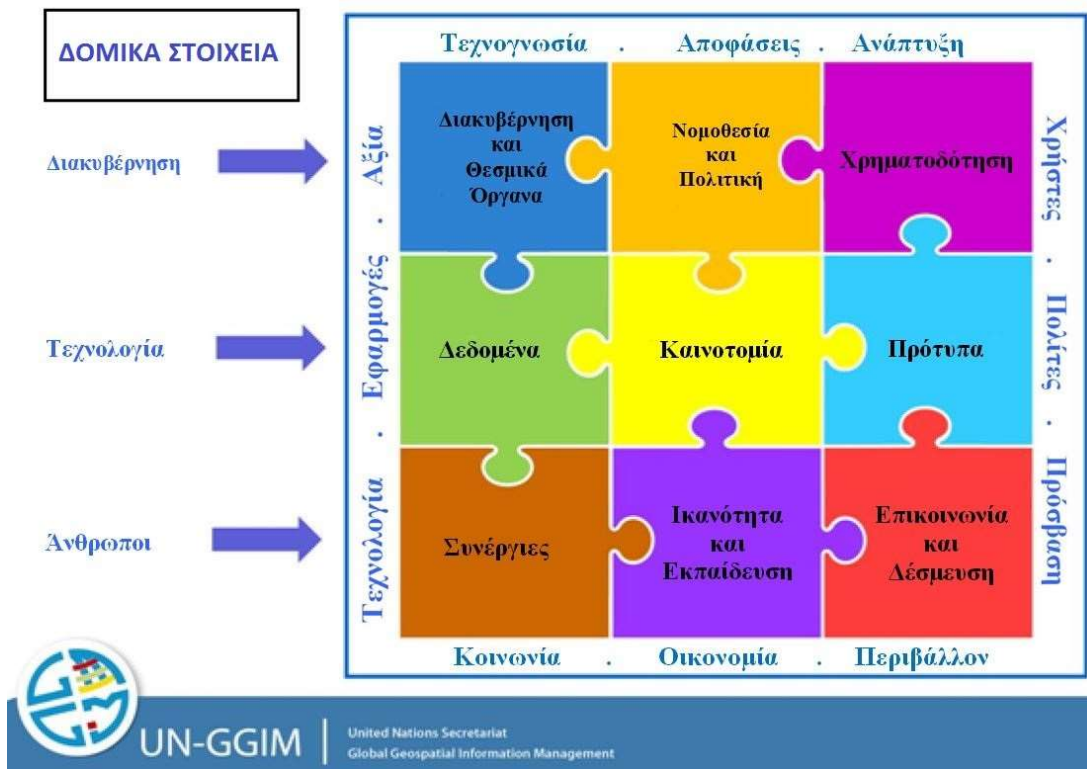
ΔΟΜΙΚΑ ΣΤΟΙΧΕΙΑ

Διακυβέρνηση

Τεχνολογία

Άνθρωποι

Τεχνογνωσία . Αποφάσεις . Ανάπτυξη

Αξία . Εφαρμογές . Τεχνολογία

Χρήστες . Πολίτες . Πρόσβαση

Διακυβέρνηση και Θεσμικά Όργανα

Νομοθεσία και Πολιτική

Χρηματοδότηση

Δεδομένα

Καινοτομία

Πρότυπα

Συνέργιες

Ικανότητα και Εκπαίδευση

Επικοινωνία και Δέσμευση

Κοινωνία . Οικονομία . Περιβάλλον

UN-GGIM | United Nations Secretariat Global Geospatial Information Management